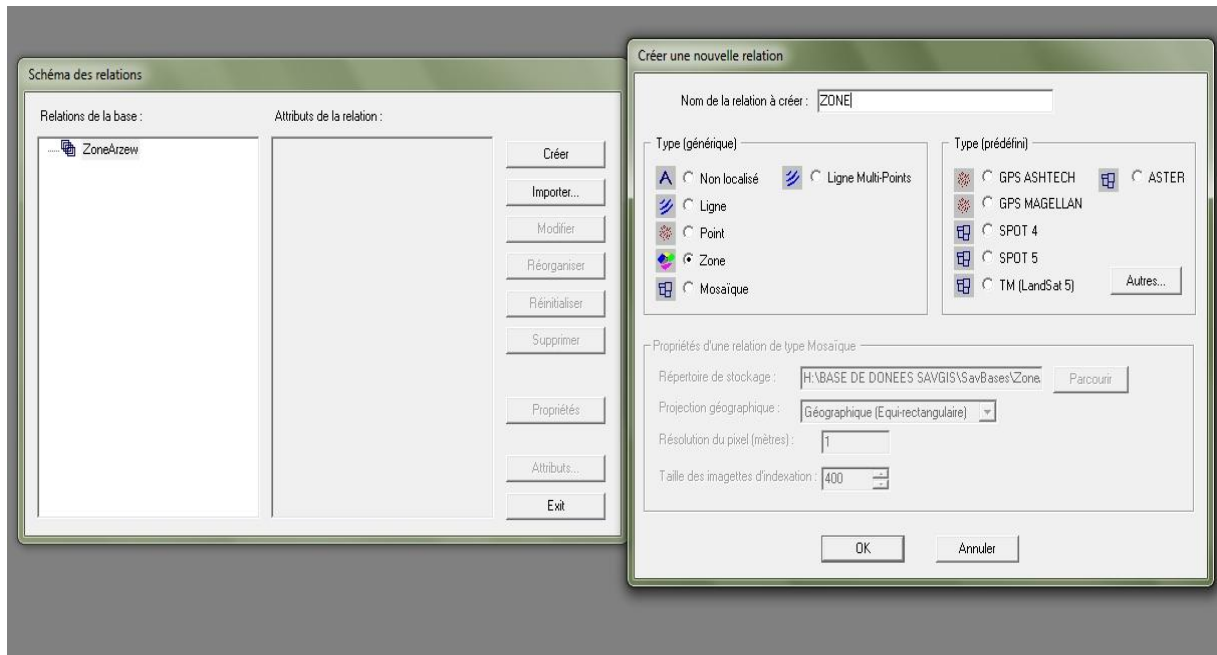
Schéma des relations

Relations de la base :

ZoneArzew

Attributs de la relation :

Créer

Importer...

Modifier

Réorganiser

Réinitialiser

Supprimer

Propriétés

Attributs...

Exit

Créer une nouvelle relation

Nom de la relation à créer : ZONE

Type (générique)

A Non localisé

Ligne Multi-Points

Ligne

Point

Zone

Mosaïque

Type (prédéfini)

GPS ASHTECH

ASTER

GPS MAGELLAN

SPOT 4

SPOT 5

TM (LandSat 5)

Autres...

Propriétés d'une relation de type Mosaïque

Répertoire de stockage : H:\BASE DE DONEES SAVGIS\SavBases\Zone

Parcourir

Projection géographique : Géographique (Equi-rectangulaire)

Résolution du pixel (mètres) : 1

Taille des imagettes d'indexation : 400

OK

Annuler